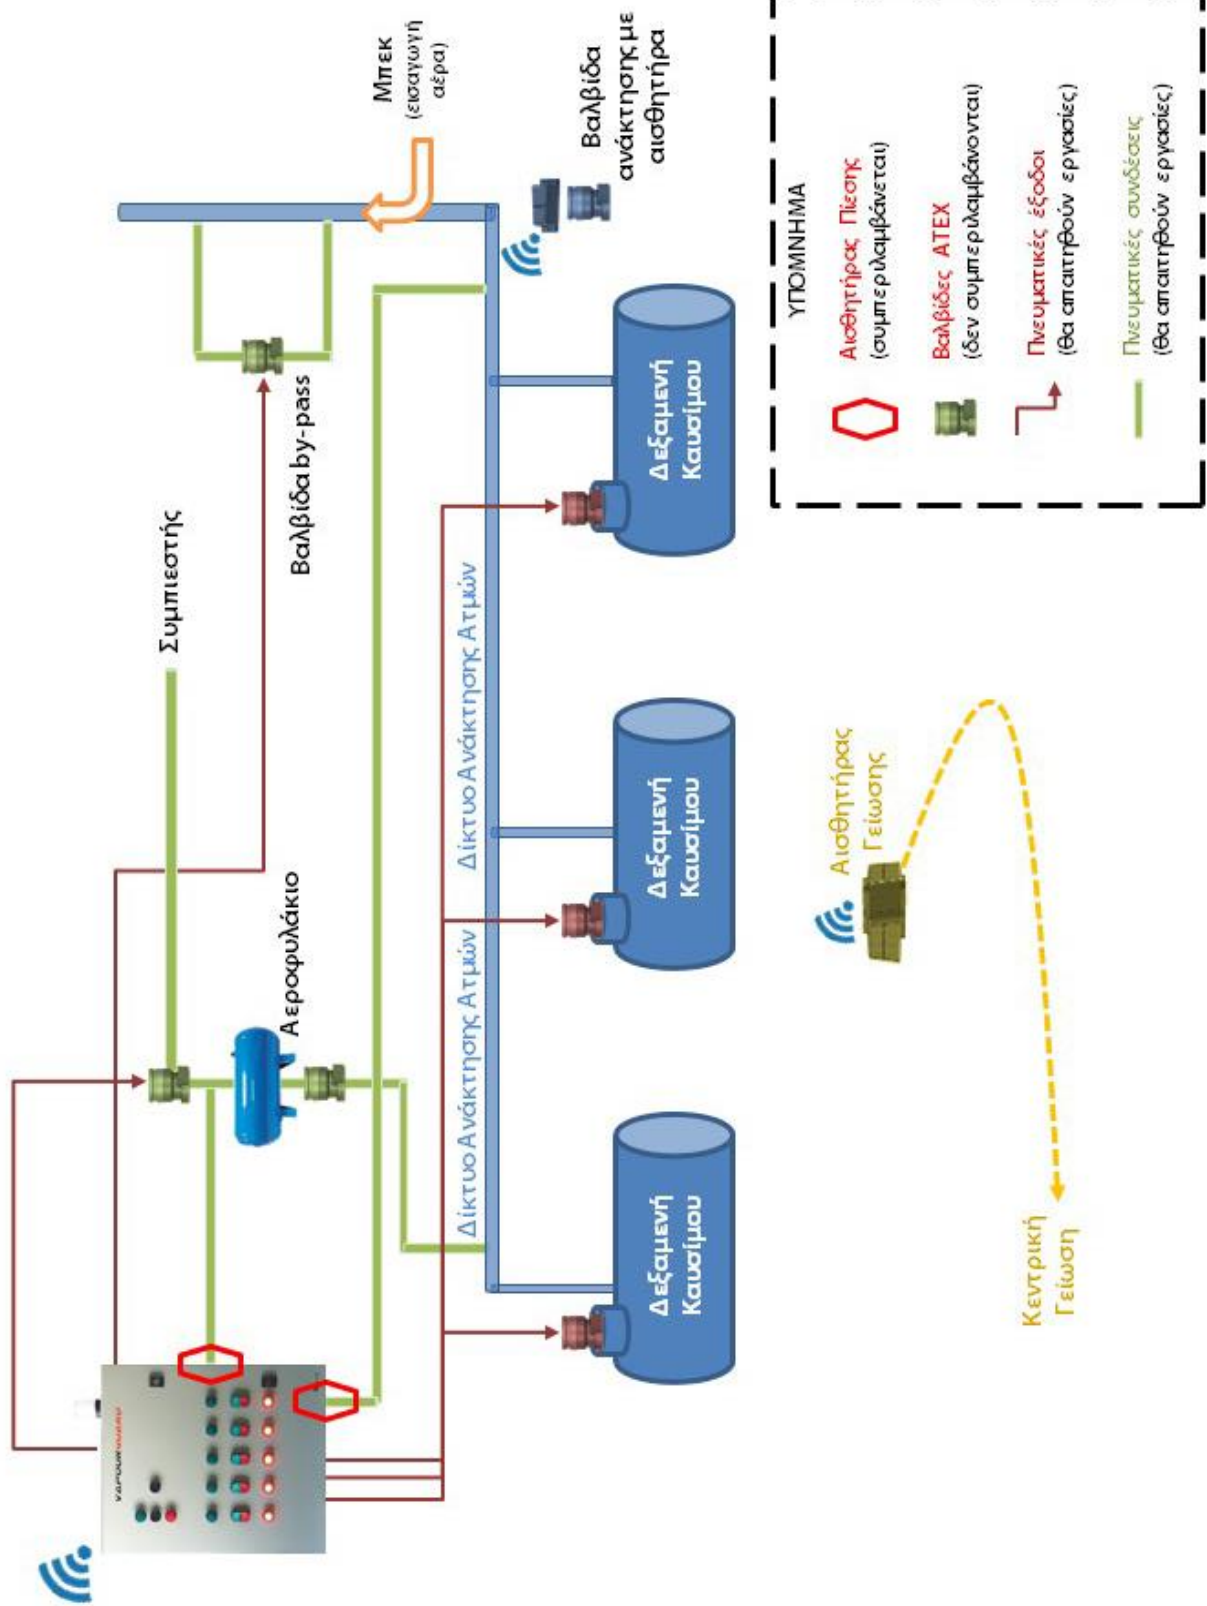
Μπεκ
(εισαγωγή αέρα)

Βαλβίδα ανάκτησης με αισθητήρα

ΥΠΟΜΝΗΜΑ
Αισθητήρας Πίεσης
(συμπεριλαμβάνεται)
Βαλβίδες ATEX
(δεν συμπεριλαμβάνονται)
Πνευματικές έξοδοι
(θα απαιτηθούν εργασίες)
Πνευματικές συνδέσεις
(θα απαιτηθούν εργασίες)

Συμπιεστής

Βαλβίδα by-pass

Δεξαμενή Καυσίμου

Δίκτυο Ανάκτησης Ατμών

Δεξαμενή Καυσίμου

Αισθητήρας Γείωσης

Αεροφυλάκιο

Δίκτυο Ανάκτησης Ατμών

Δεξαμενή Καυσίμου

Κεντρική Γείωση

VAPOURGUARD